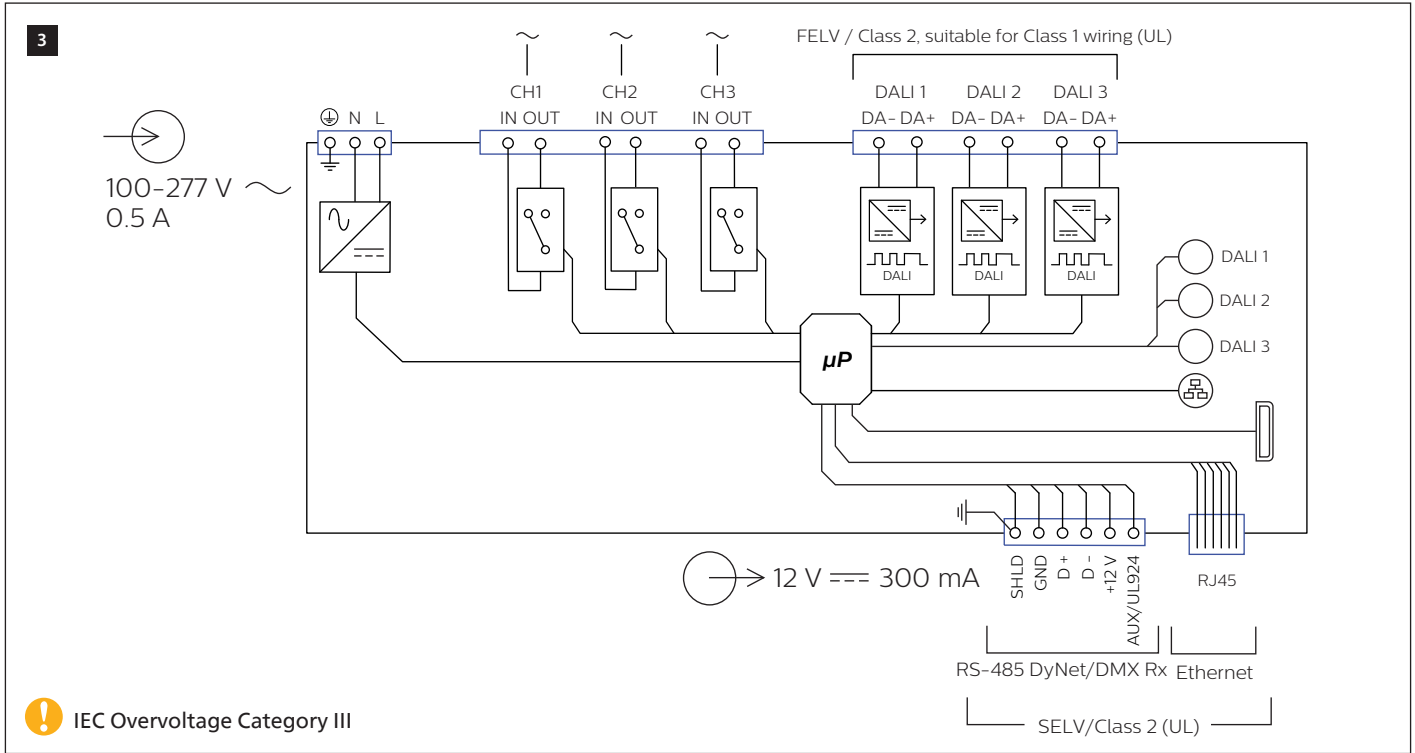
3

~ ~ ~

FELV / Class 2, suitable for Class 1 wiring (UL)

N L

CH1
IN OUT

CH2
IN OUT

CH3
IN OUT

DALI 1
DA- DA+

DALI 2
DA- DA+

DALI 3
DA- DA+

100-277 V ~
0.5 A

DALI

DALI

DALI

DALI 1

DALI 2

DALI 3

μP

12 V ⎓ 300 mA

SHLD GND D+ D- +12 V AUX/UL924

RJ45

RS-485 DyNet/DMX Rx

Ethernet

SELV/Class 2 (UL)

IEC Overvoltage Category III